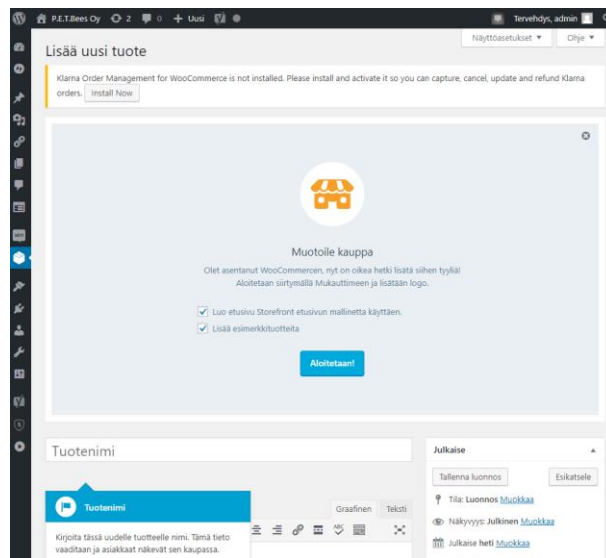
P.E.T.Bees Oy 2 0 + Uusi

Tervehdys, admin

Näyttöasetukset ▼ Ohje ▼

Lisää uusi tuote

Klarna Order Management for WooCommerce is not installed. Please install and activate it so you can capture, cancel, update and refund Klarna orders. Install Now

Muotoile kauppa

Olet asentanut WooCommercen, nyt on oikea hetki lisätä siihen tyyliä! Aloitetaan siirtymällä Mukauttimeen ja lisätään logo.

Luo etusivu Storefront etusivun mallinetta käyttäen.

Lisää esimerkkituotteita

Aloitetaan!

Tuotenimi

Julkaise

Tallenna luonnos

Esikatsele

Tila: Luonnos Muokkaa

Näkyvyys: Julkinen Muokkaa

Julkaise heti Muokkaa

Tuotenimi

Kirjoita tässä uudelle tuotteelle nimi. Tämä tieto vaaditaan ja asiakkaat näkevät sen kaupassa.

Graafinen Teksti